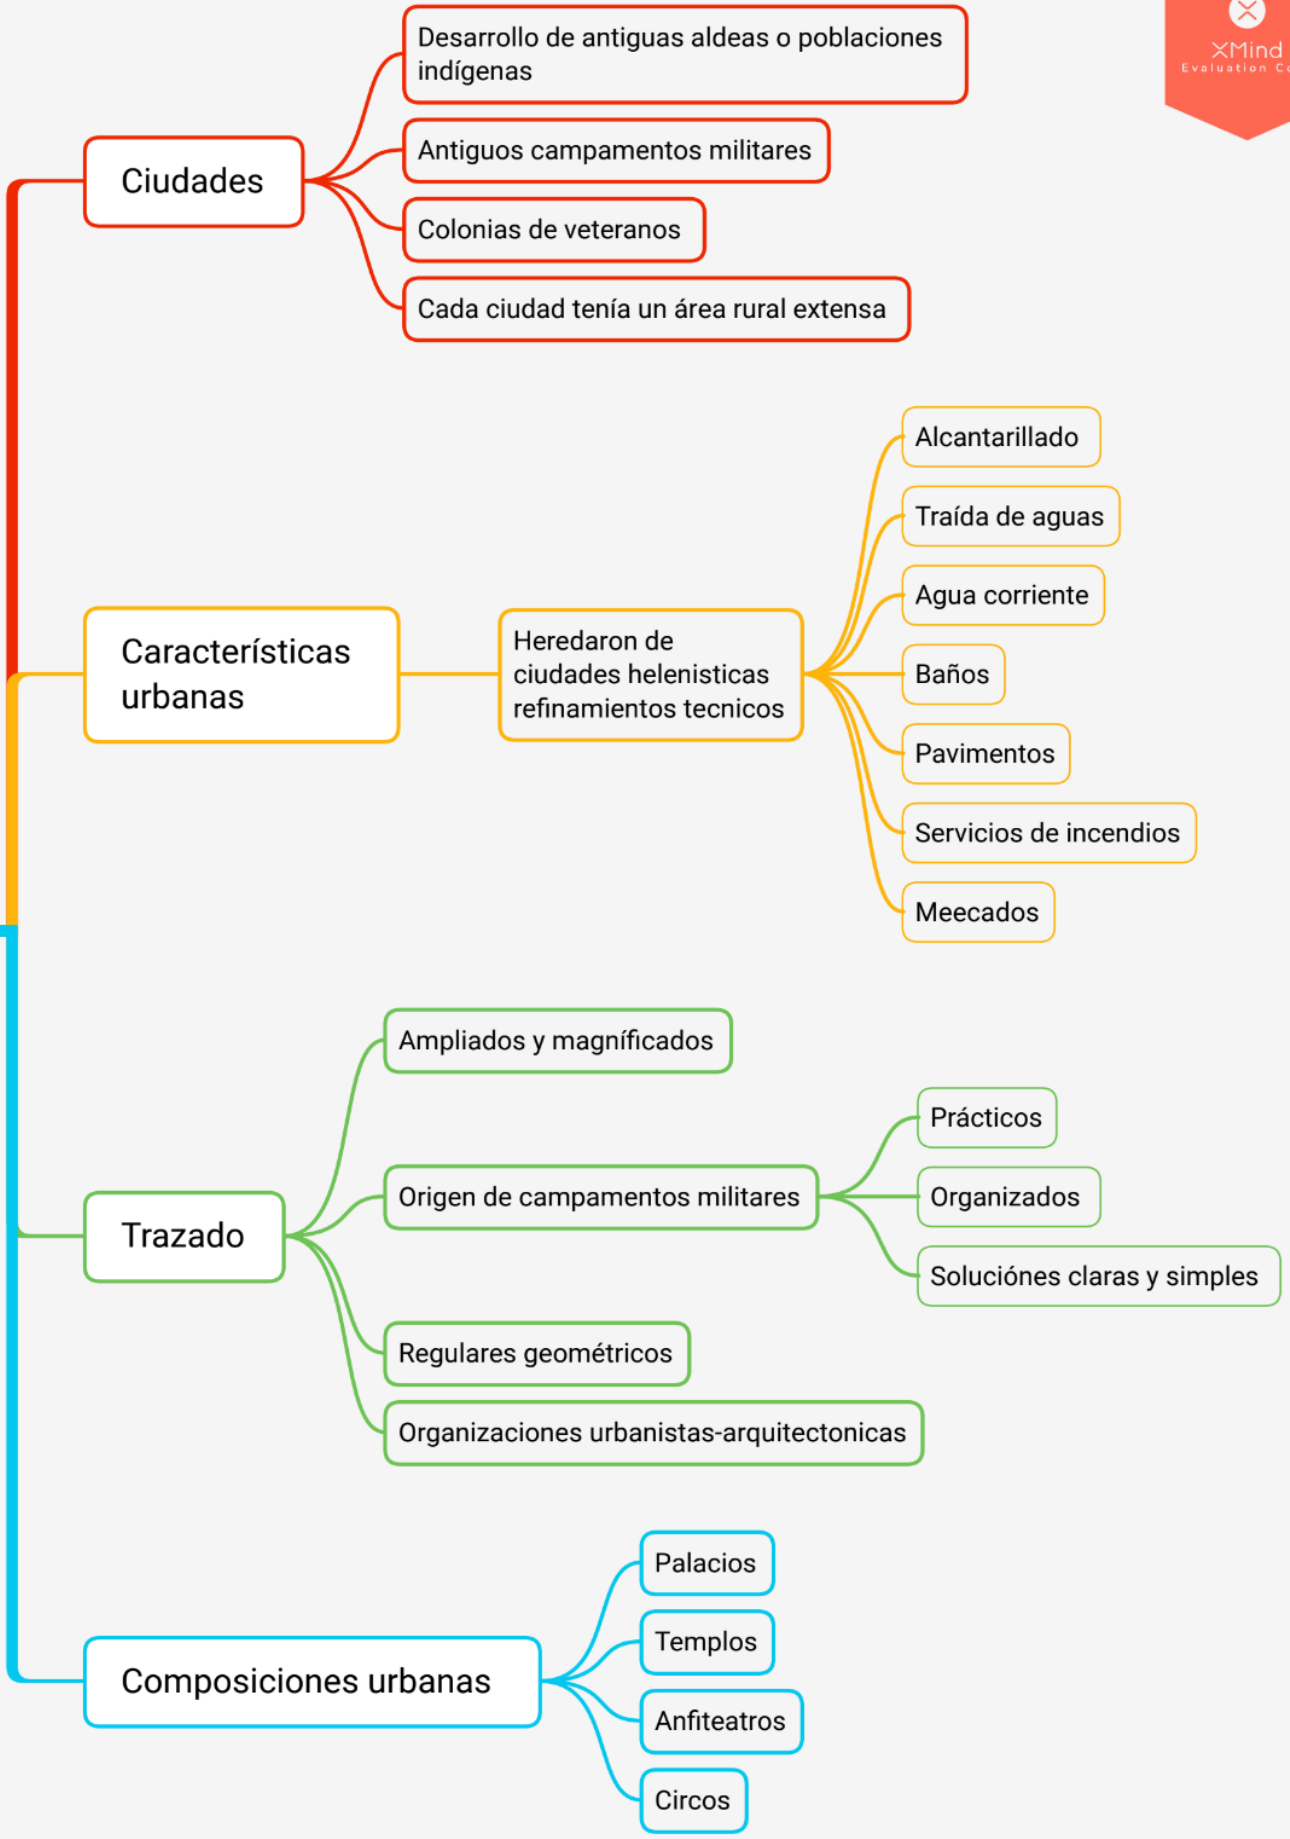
XMind
Evaluation Co

Ciudades

Desarrollo de antiguas aldeas o poblaciones indígenas

Antiguos campamentos militares

Colonias de veteranos

Cada ciudad tenía un área rural extensa

Características urbanas

Heredaron de ciudades helenisticas refinamientos tecnicos

Alcantarillado

Traída de aguas

Agua corriente

Baños

Pavimentos

Servicios de incendios

Meecados

Trazado

Ampliados y magnificados

Origen de campamentos militares

Prácticos

Organizados

Soluciónes claras y simples

Regulares geométricos

Organizaciones urbanistas-arquitectonicas

Composiciones urbanas

Palacios

Templos

Anfiteatros

Circos